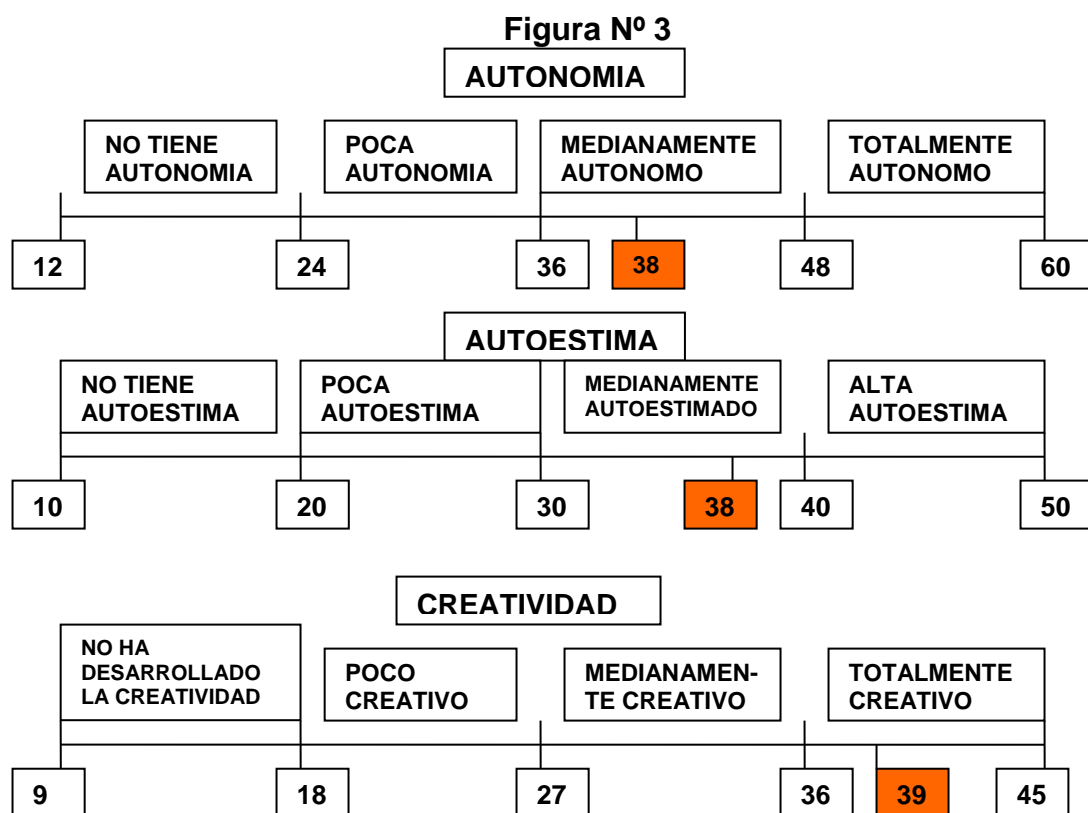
Figura Nº 3

AUTONOMIA

NO TIENE AUTONOMIA

POCA AUTONOMIA

MEDIANAMENTE AUTONOMO

TOTALMENTE AUTONOMO

12

24

36

38

48

60

AUTOESTIMA

NO TIENE AUTOESTIMA

POCA AUTOESTIMA

MEDIANAMENTE AUTOESTIMADO

ALTA AUTOESTIMA

10

20

30

38

40

50

CREATIVIDAD

NO HA DESARROLLADO LA CREATIVIDAD

POCO CREATIVO

MEDIANAMENTE CREATIVO

TOTALMENTE CREATIVO

9

18

27

36

39

45